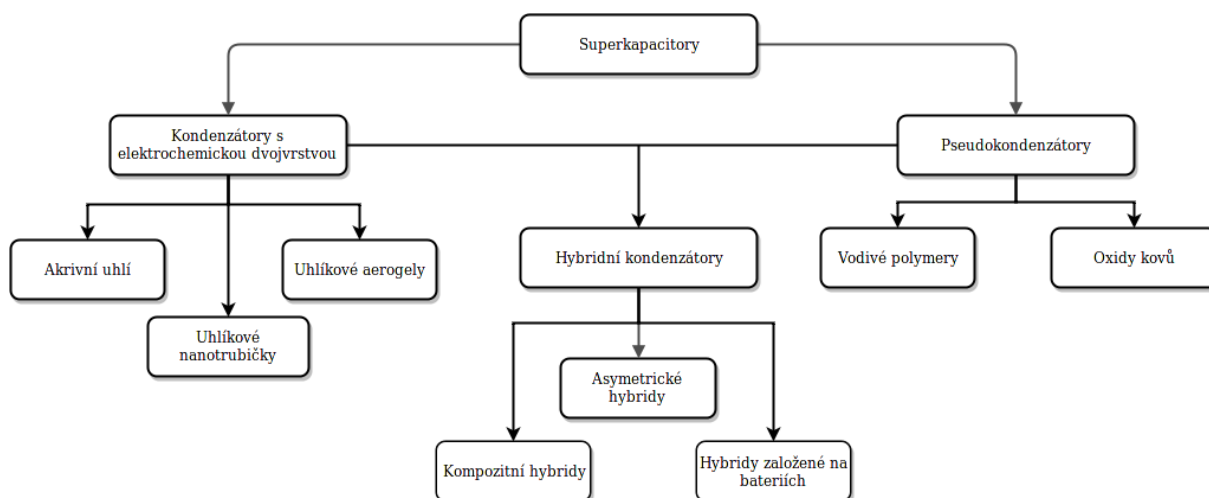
Superkapacitory

Kondenzátory s elektrochemickou dvojvrstvou

Pseudokondenzátory

Akrivní uhlí

Uhlíkové aerogely

Uhlíkové nanotrubičky

Hybridní kondenzátory

Vodivé polymery

Oxidy kovů

Asymetrické hybridy

Kompozitní hybridy

Hybridy založené na bateriích